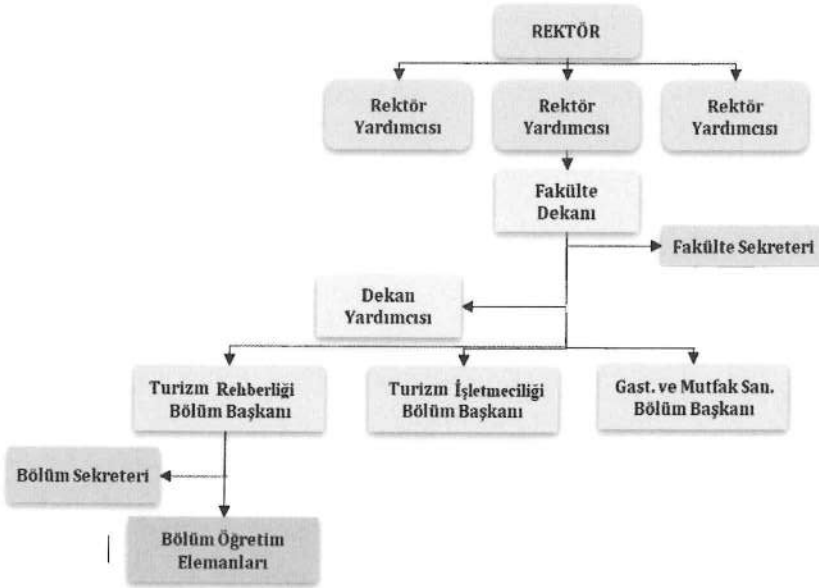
REKTÖR

Rektör Yardımcısı

Rektör Yardımcısı

Rektör Yardımcısı

Fakülte Dekanı

Fakülte Sekreteri

Dekan Yardımcısı

Turizm Rehberliği Bölüm Başkanı

Turizm İşletmeciliği Bölüm Başkanı

Gast. ve Mutfak San. Bölüm Başkanı

Bölüm Sekreteri

Bölüm Öğretim Elemanları